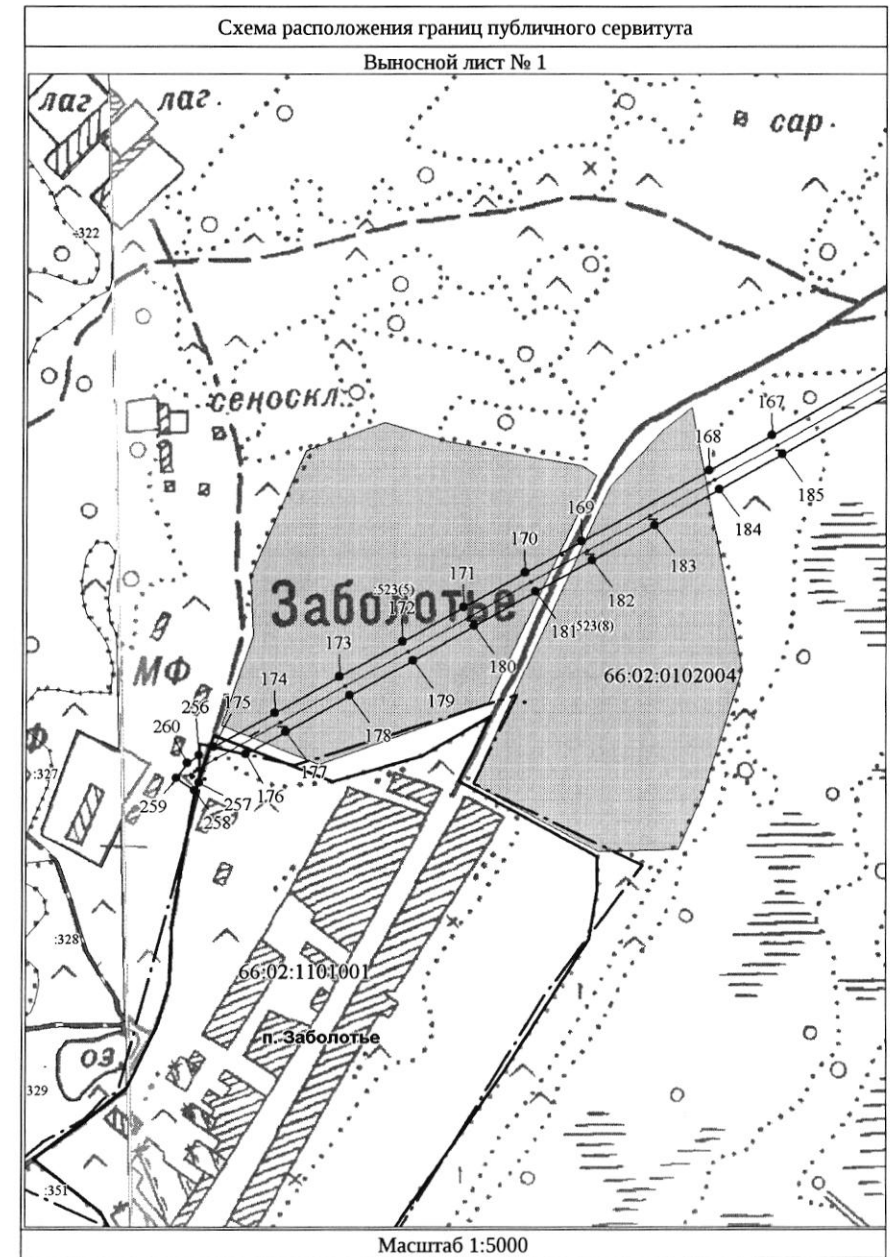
Схема расположения границ публичного сервитута

Выносной лист № 1

лаг

лаг.

сар.

:322

сеноскл.

Заболотье

:523(5)

МФ

167

168

185

184

169

183

170

182

171

172

181

523(8)

173

180

66:02:0102004

174

179

175

256

178

260

177

:327

176

259

257

258

:328

66:02:1101001

п. Заболотье

оз.

329

:351

Масштаб 1:5000